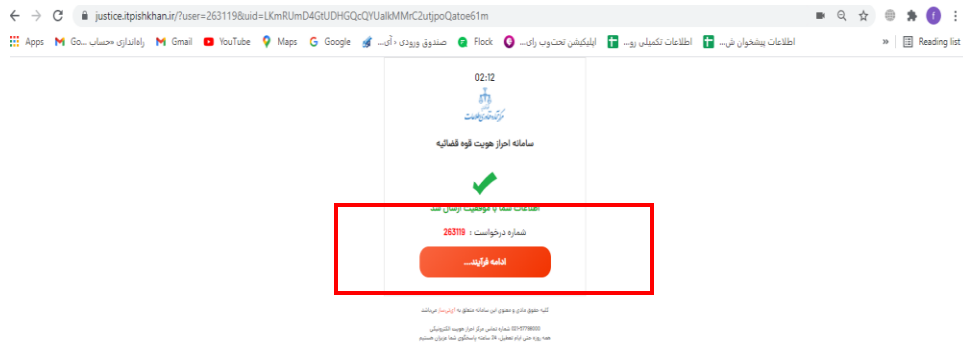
justice.itpishkhan.ir/?user=263119&uid=LKmRUmD4GtUDHGQcQYUalkMMrC2utjpoQatoe61m

Apps
Go... حساب»
راه‌اندازی
Gmail
YouTube
Maps
Google
صندوق ورودی - آی...
Flock
اپلیکیشن تحت‌وب رای...
اطلاعات تکمیلی رو...
اطلاعات پیشخوان ش...
Reading list

02:12

مرکز آمار و فناوری اطلاعات

سامانه احراز هویت قوه قضائیه

اطلاعات شما با موفقیت ارسال شد

شماره درخواست : 263119

ادامه فرآیند...

کلیه حقوق مادی و معنوی این سامانه متعلق به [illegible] میباشد

021-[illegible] شماره تماس مرکز احراز هویت الکترونیکی
همه روزه حتی ایام تعطیل، ۲۴ ساعته پاسخگوی شما عزیزان هستیم